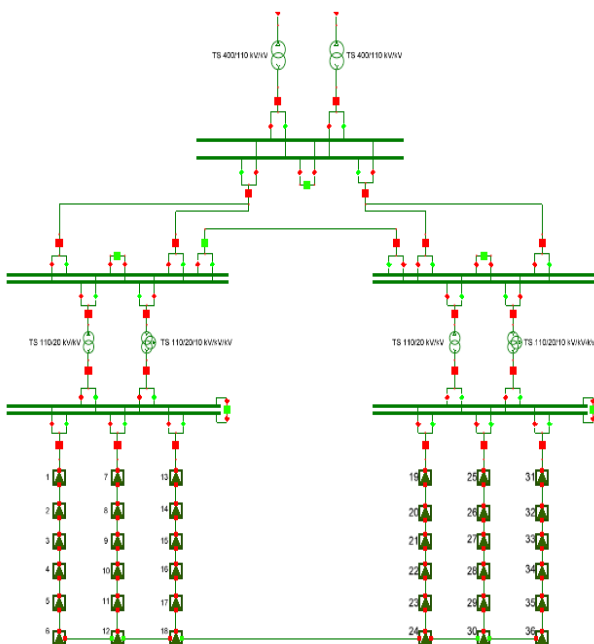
TS 400/110 kV/kV
TS 400/110 kV/kV

TS 110/20 kV/kV
TS 110/20/10 kV/kV/kV
TS 110/20 kV/kV
TS 110/20/10 kV/kV/kV

1
2
3
4
5
6
7
8
9
10
11
12
13
14
15
16
17
18
19
20
21
22
23
24
25
26
27
28
29
30
31
32
33
34
35
36